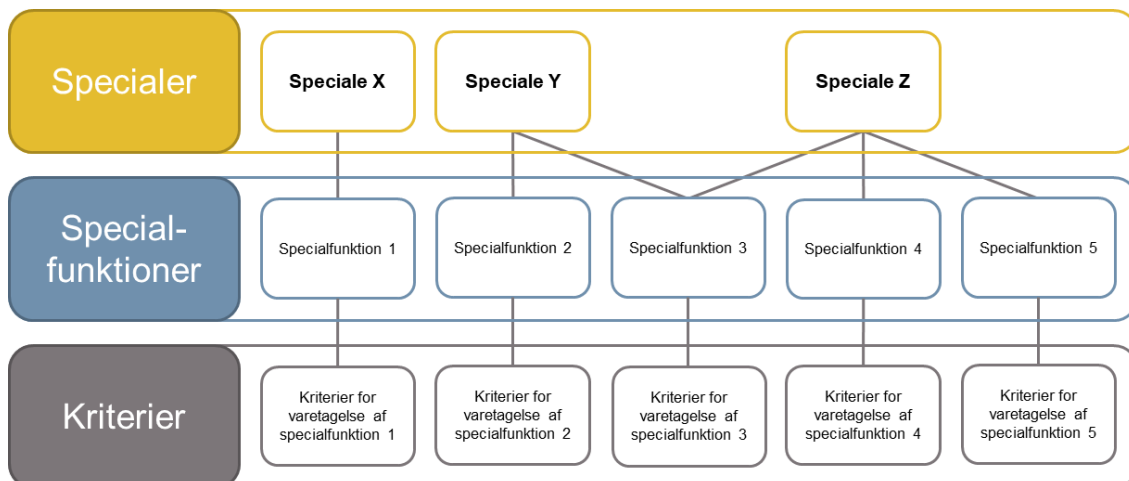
Specialer

Speciale X

Speciale Y

Speciale Z

Special-funktioner

Specialfunktion 1

Specialfunktion 2

Specialfunktion 3

Specialfunktion 4

Specialfunktion 5

Kriterier

Kriterier for varetagelse af specialfunktion 1

Kriterier for varetagelse af specialfunktion 2

Kriterier for varetagelse af specialfunktion 3

Kriterier for varetagelse af specialfunktion 4

Kriterier for varetagelse af specialfunktion 5